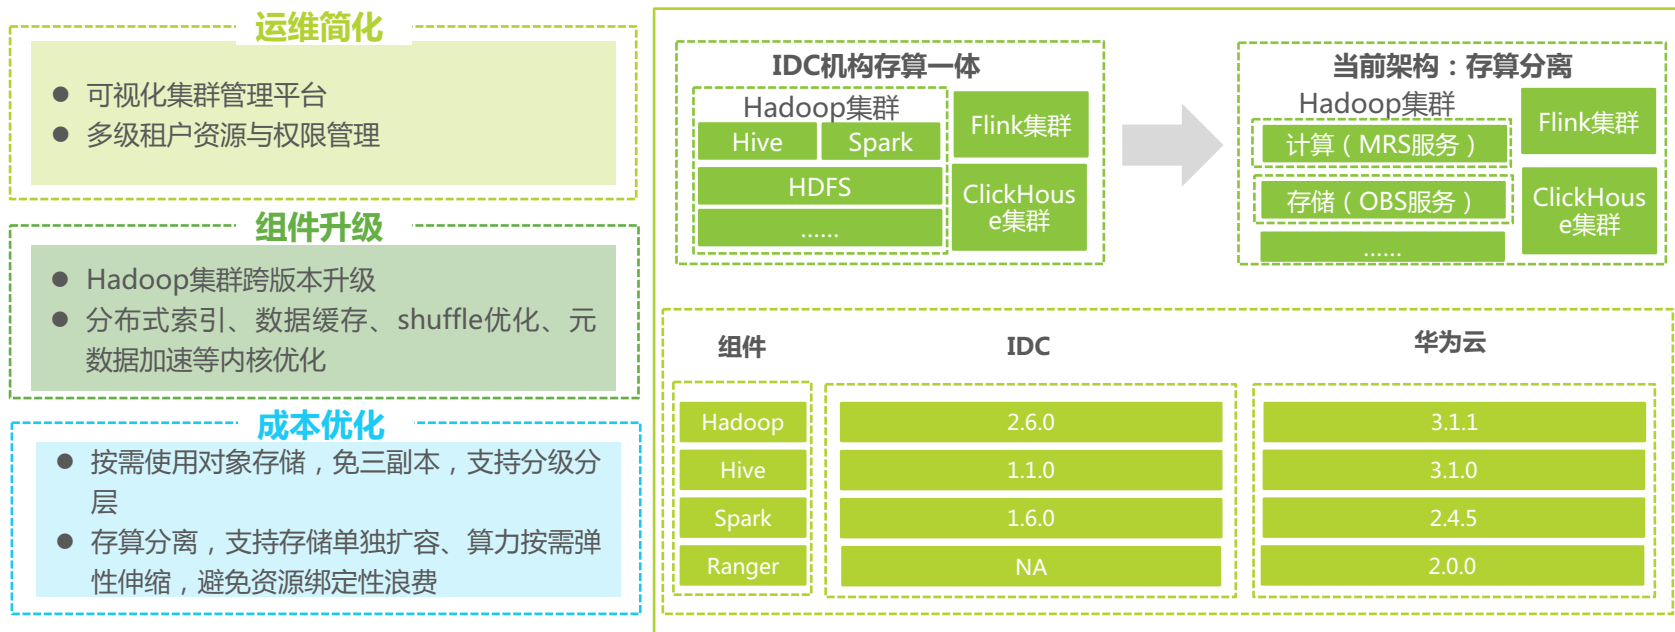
运维简化

- 可视化集群管理平台
- 多级租户资源与权限管理

组件升级

- Hadoop集群跨版本升级
- 分布式索引、数据缓存、shuffle优化、元数据加速等内核优化

成本优化

- 按需使用对象存储，免三副本，支持分级分层
- 存算分离，支持存储单独扩容、算力按需弹性伸缩，避免资源绑定性浪费

IDC机构存算一体

Hadoop集群

Hive

Spark

HDFS

......

Flink集群

ClickHouse集群

当前架构：存算分离

Hadoop集群

计算（MRS服务）

存储（OBS服务）

......

Flink集群

ClickHouse集群

| 组件 | IDC | 华为云 |
|---|---|---|
| Hadoop | 2.6.0 | 3.1.1 |
| Hive | 1.1.0 | 3.1.0 |
| Spark | 1.6.0 | 2.4.5 |
| Ranger | NA | 2.0.0 |